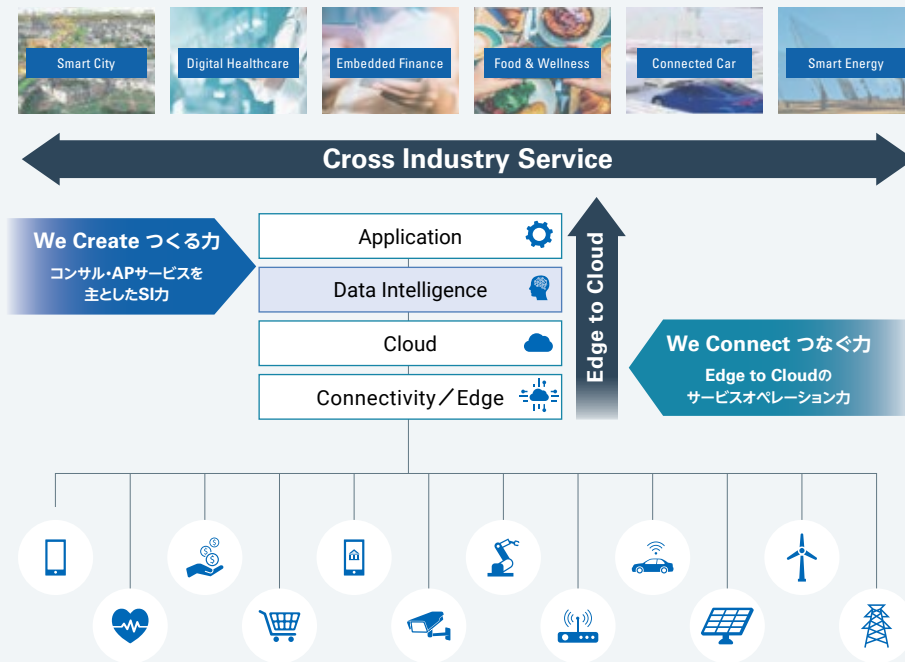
Smart City
Digital Healthcare
Embedded Finance
Food & Wellness
Connected Car
Smart Energy

Cross Industry Service

We Create つくる力
コンサル・APサービスを主としたSI力

Application
Data Intelligence
Cloud
Connectivity／Edge

Edge to Cloud

We Connect つなぐ力
Edge to Cloudのサービスオペレーション力